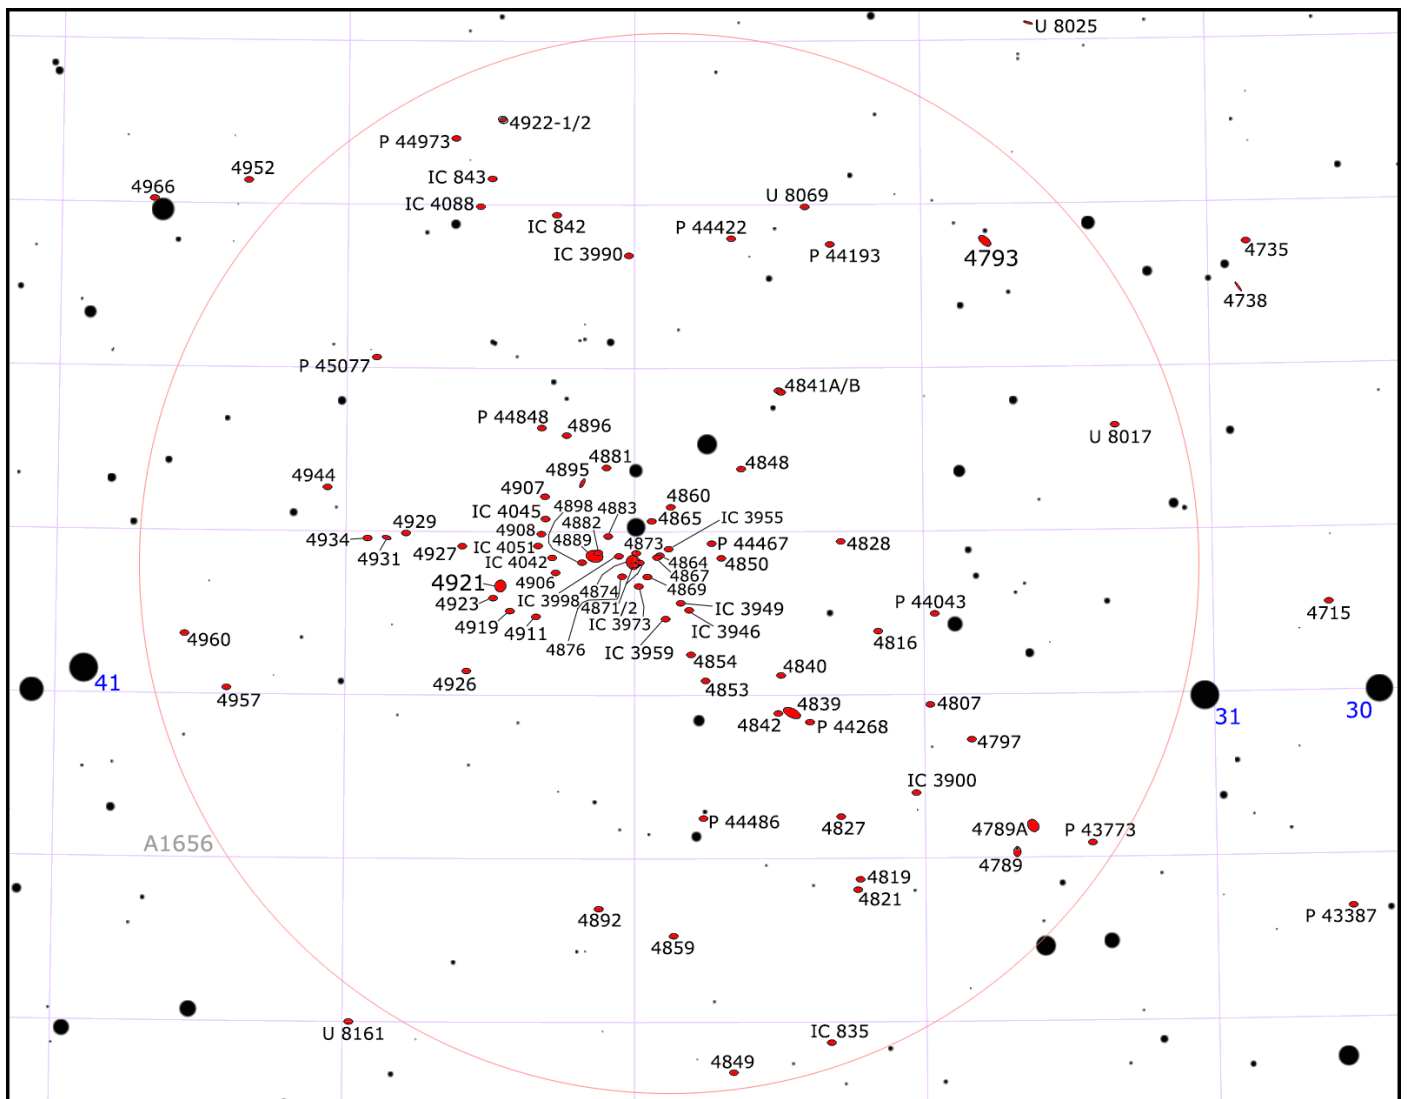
U 8025
4922-1/2
P 44973
4952
4966
IC 843
IC 4088
IC 842
U 8069
P 44422
IC 3990
P 44193
4793
4735
4738
P 45077
4841A/B
P 44848
4896
U 8017
4881
4895
4848
4944
4907
4860
IC 4045
4898
4883
4865
IC 3955
4929
4908
4882
4934
4889
4873
P 44467
4828
4931
4927
IC 4051
4864
4850
IC 4042
4867
4921
4906
4874
4869
4923
IC 3998
4871/2
IC 3949
P 44043
4715
4919
4911
IC 3973
IC 3946
4960
4816
4876
IC 3959
4854
4840
41
4957
4926
4853
4839
4807
31
30
4842
P 44268
4797
IC 3900
P 44486
4827
4789A
P 43773
A1656
4789
4819
4821
4892
P 43387
4859
U 8161
IC 835
4849